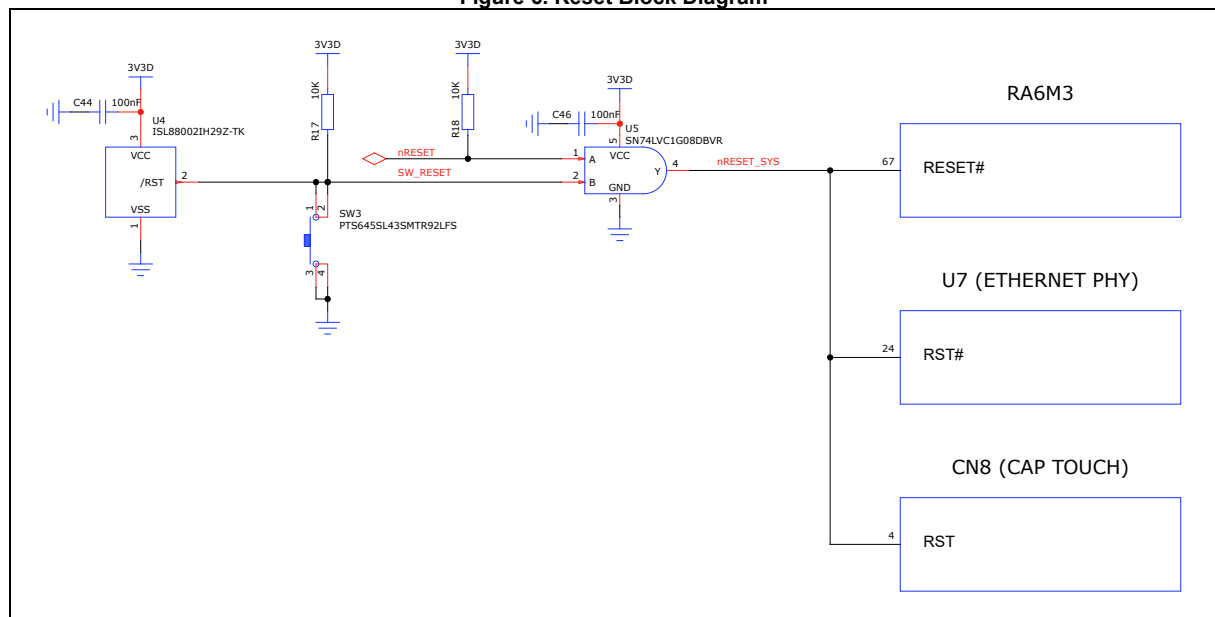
Figure 6. Reset Block Diagram

3V3D
C44
100nF
U4
ISL88002IH29Z-TK
3
VCC
/RST
2
VSS
1

3V3D
10K
R17

3V3D
10K
R18

3V3D
C46
100nF
U5
SN74LVC1G08DBVR
5
nRESET
SW_RESET
1
A
VCC
2
B
GND
Y
4
3
nRESET_SYS

1
2
SW3
PTS645SL43SMTR92LFS
3
4

RA6M3
67
RESET#

U7 (ETHERNET PHY)
24
RST#

CN8 (CAP TOUCH)
4
RST